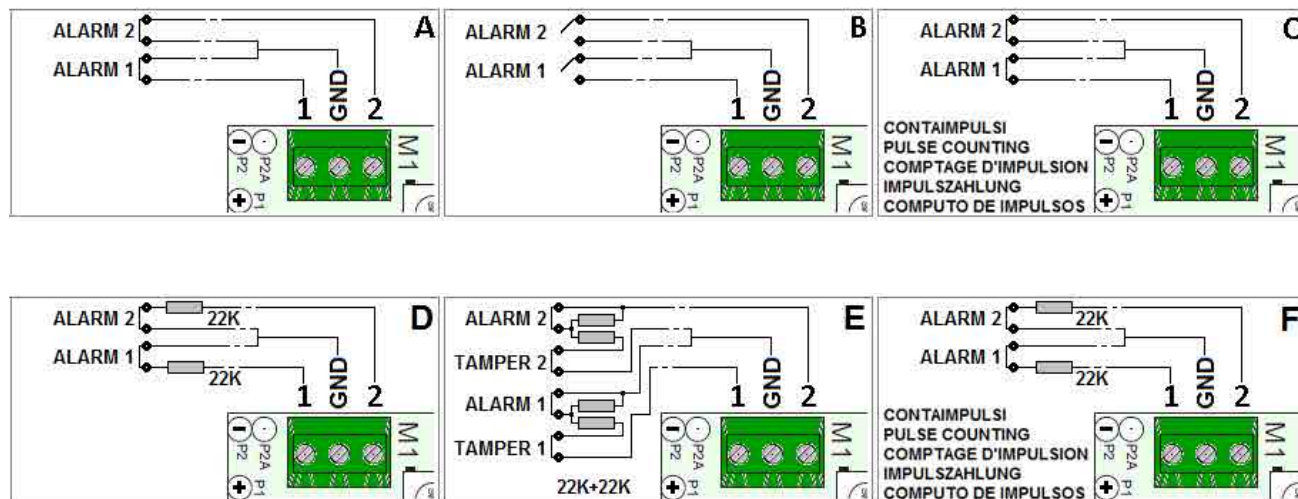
ALARM 2
ALARM 1
A
1 GND 2
P2 P2A P1
M1

ALARM 2
ALARM 1
B
1 GND 2
P2 P2A P1
M1

ALARM 2
ALARM 1
C
1 GND 2
CONTAIMPULSI
PULSE COUNTING
COMPTAGE D'IMPULSION
IMPULSZAHLUNG
COMPUTO DE IMPULSOS
P2 P2A P1
M1

ALARM 2
22K
ALARM 1
22K
D
1 GND 2
P2 P2A P1
M1

ALARM 2
TAMPER 2
ALARM 1
TAMPER 1
22K+22K
E
1 GND 2
P2 P2A P1
M1

ALARM 2
22K
ALARM 1
22K
F
1 GND 2
CONTAIMPULSI
PULSE COUNTING
COMPTAGE D'IMPULSION
IMPULSZAHLUNG
COMPUTO DE IMPULSOS
P2 P2A P1
M1